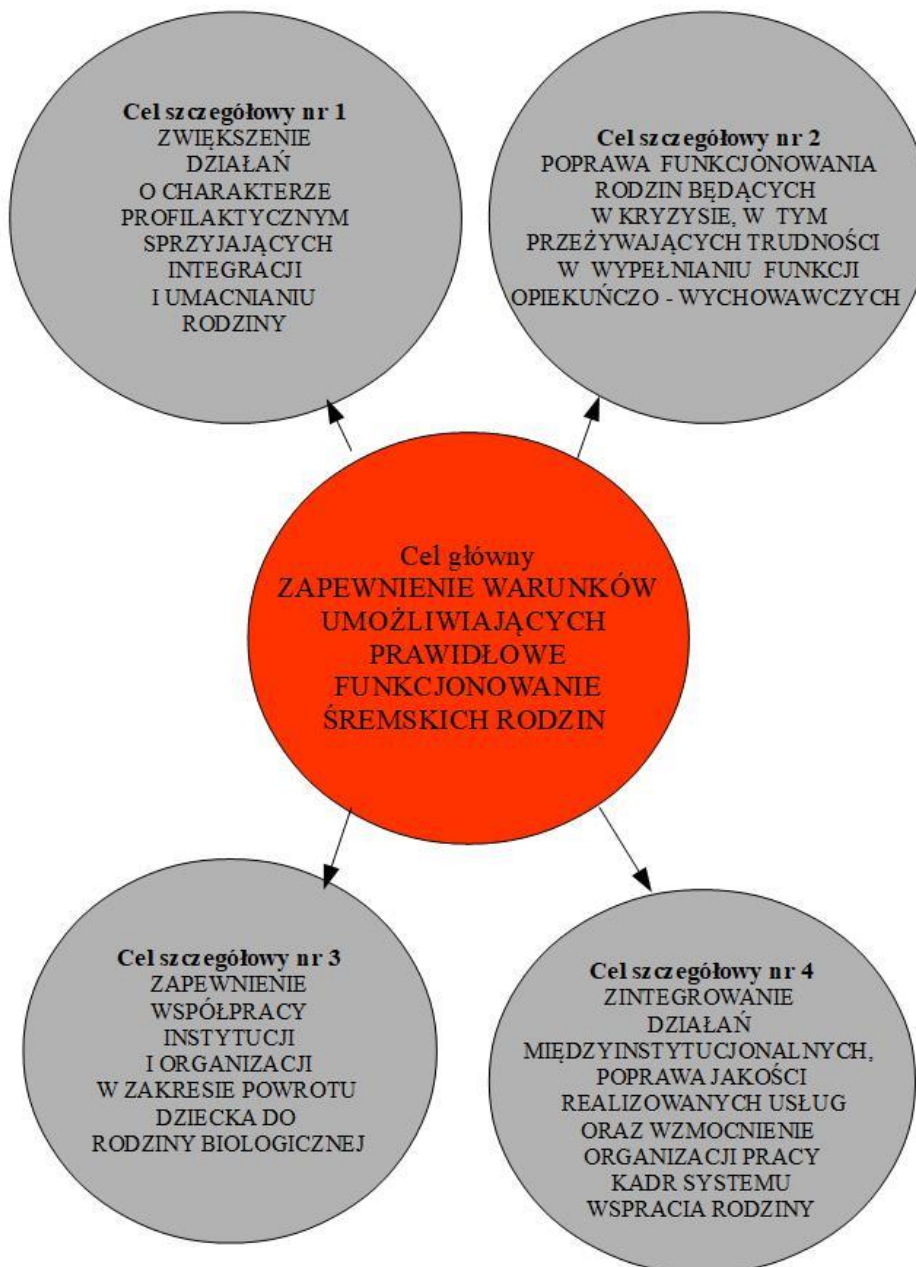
Cel szczegółowy nr 1
ZWIĘKSZENIE DZIAŁAŃ O CHARAKTERZE PROFILAKTYCZNYM SPRZYJAJĄCYCH INTEGRACJI I UMACNIANIU RODZINY

Cel szczegółowy nr 2
POPRAWA FUNKCJONOWANIA RODZIN BĘDĄCYCH W KRYZYSIE, W TYM PRZEŻYWAJĄCYCH TRUDNOŚCI W WYPEŁNIANIU FUNKCJI OPIEKUŃCZO - WYCHOWAWCZYCH

Cel główny
ZAPEWNIENIE WARUNKÓW UMOŻLIWIAJĄCYCH PRAWIDŁOWE FUNKCJONOWANIE ŚREMSKICH RODZIN

Cel szczegółowy nr 3
ZAPEWNIENIE WSPÓŁPRACY INSTYTUCJI I ORGANIZACJI W ZAKRESIE POWROTU DZIECKA DO RODZINY BIOLOGICZNEJ

Cel szczegółowy nr 4
ZINTEGROWANIE DZIAŁAŃ MIĘDZYINSTYTUCJONALNYCH, POPRAWA JAKOŚCI REALIZOWANYCH USŁUG ORAZ WZMOCNIENIE ORGANIZACJI PRACY KADR SYSTEMU WSPRACIA RODZINY